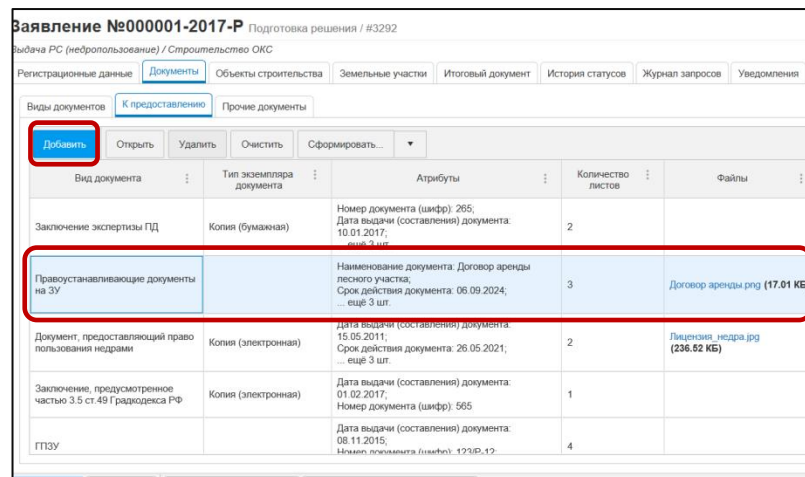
Заявление №000001-2017-Р Подготовка решения / #3292

Выдача РС (недропользование) / Строительство ОКС

Регистрационные данные | Документы | Объекты строительства | Земельные участки | Итоговый документ | История статусов | Журнал запросов | Уведомления

Виды документов | К предоставлению | Прочие документы

Добавить | Открыть | Удалить | Очистить | Сформировать... | ▼

| Вид документа | Тип экземпляра документа | Атрибуты | Количество листов | Файлы |
|---|---|---|---|---|
| Заключение экспертизы ПД | Копия (бумажная) | Номер документа (шифр): 265; Дата выдачи (составления) документа: 10.01.2017; ... ещё 3 шт. | 2 | |
| Правоустанавливающие документы на ЗУ | | Наименование документа: Договор аренды лесного участка; Срок действия документа: 06.09.2024; ... ещё 3 шт. | 3 | Договор аренды.png (17.01 КБ |
| Документ, предоставляющий право пользования недрами | Копия (электронная) | Дата выдачи (составления) документа: 15.05.2011; Срок действия документа: 26.05.2021; ... ещё 3 шт. | 2 | Лицензия_недра.jpg (236.52 КБ) |
| Заключение, предусмотренное частью 3.5 ст.49 Градкодекса РФ | Копия (электронная) | Дата выдачи (составления) документа: 01.02.2017; Номер документа (шифр): 565 | 1 | |
| ГПЗУ | | Дата выдачи (составления) документа: 08.11.2015; Номер документа (шифр): 123/Р-12: | 4 | |